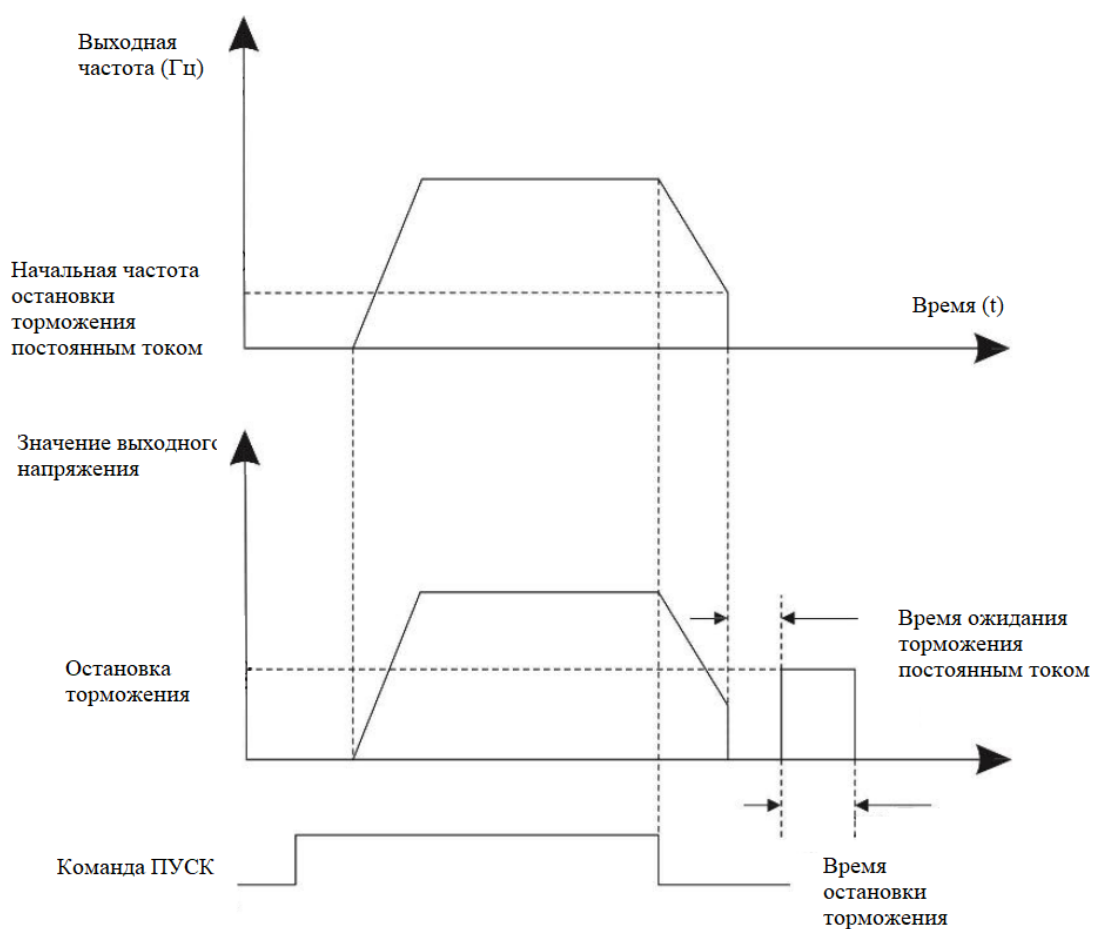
Выходная частота (Гц)

Начальная частота остановки торможения постоянным током

Время (t)

Значение выходного напряжения

Время ожидания торможения постоянным током

Остановка торможения

Команда ПУСК

Время остановки торможения